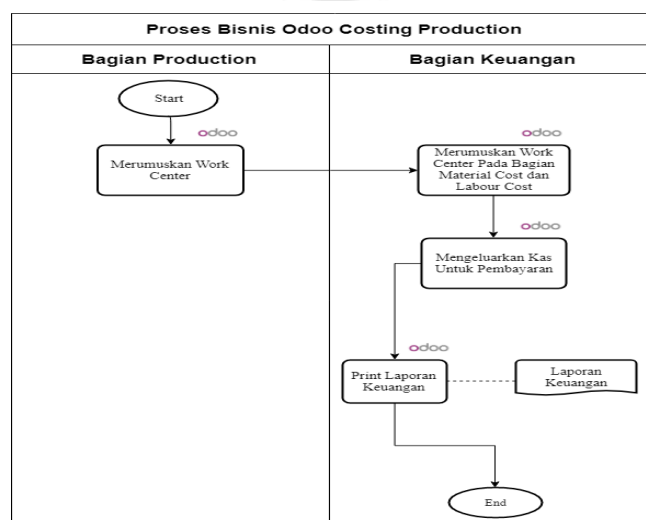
Proses Bisnis Odoo Costing Production

Bagian Production

Bagian Keuangan

Start

odoo

Merumuskan Work Center

odoo

Merumuskan Work Center Pada Bagian Material Cost dan Labour Cost

odoo

Mengeluarkan Kas Untuk Pembayaran

odoo

Print Laporan Keuangan

Laporan Keuangan

End